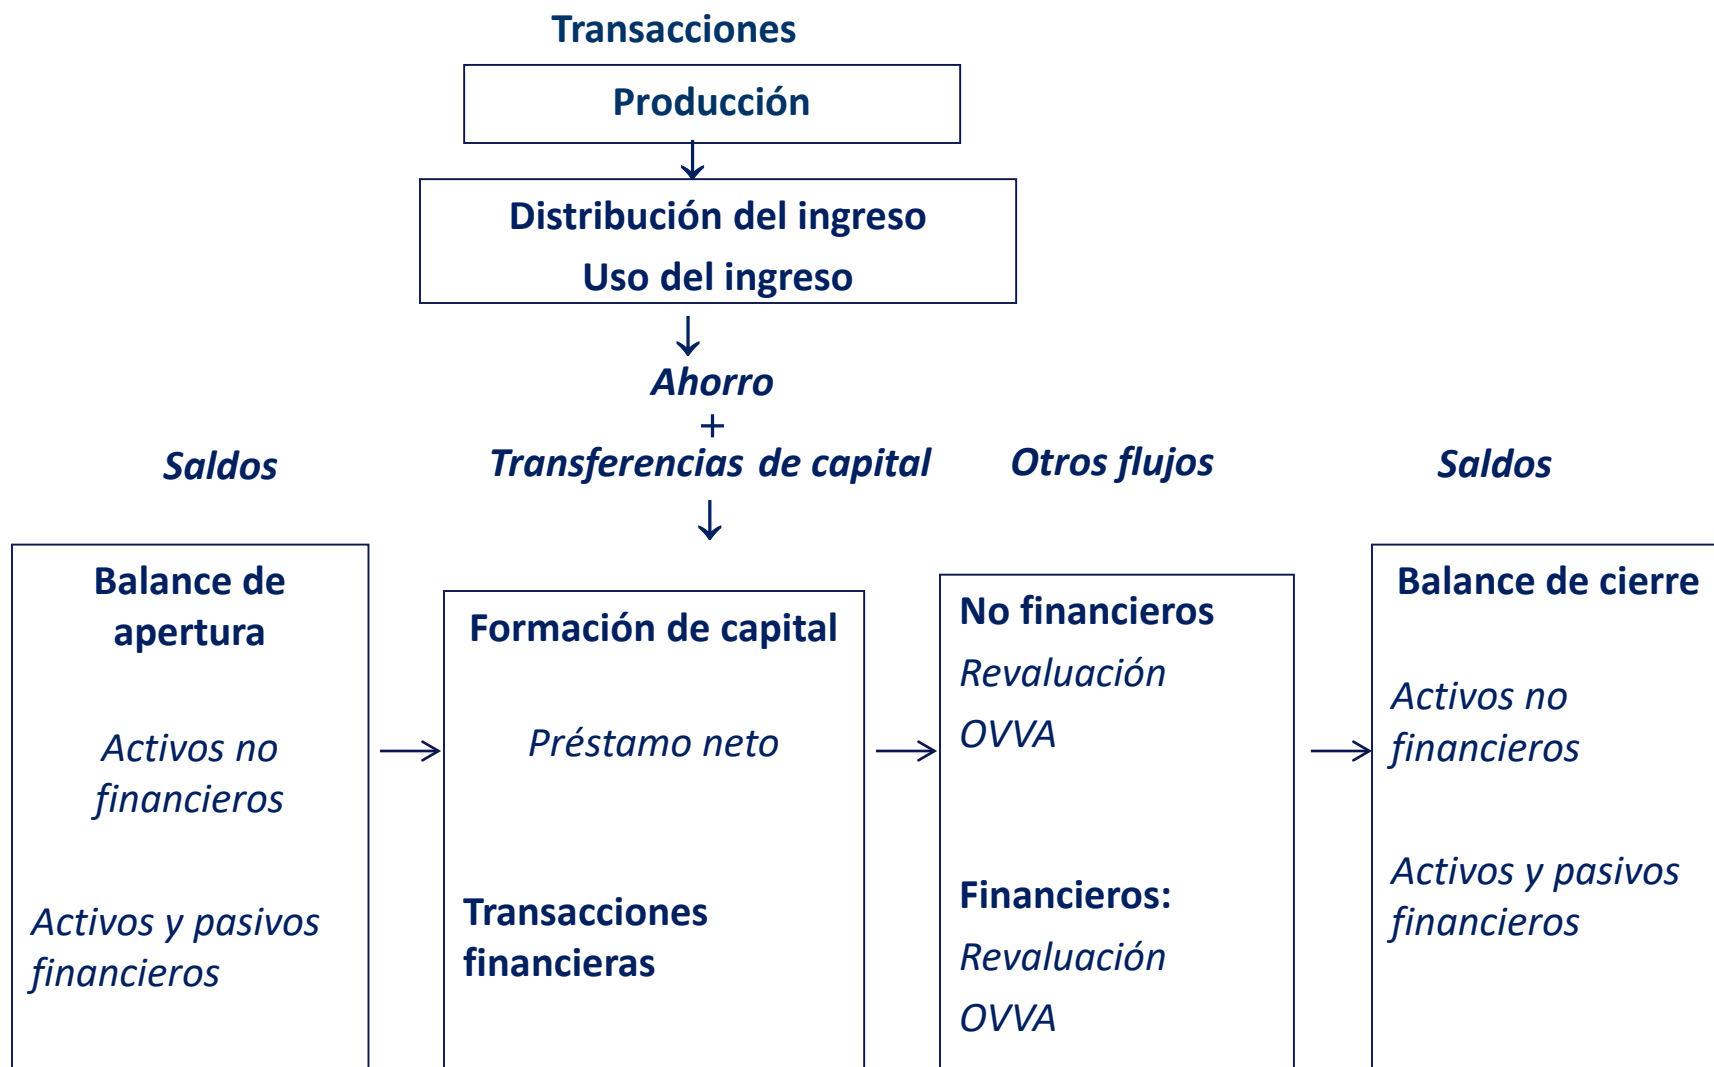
Transacciones

Producción

Distribución del ingreso

Uso del ingreso

Ahorro

+

Transferencias de capital

Saldos

Otros flujos

Saldos

Balance de apertura

Activos no financieros

Activos y pasivos financieros

Formación de capital

Préstamo neto

Transacciones financieras

No financieros

Revaluación

OVVA

Financieros:

Revaluación

OVVA

Balance de cierre

Activos no financieros

Activos y pasivos financieros